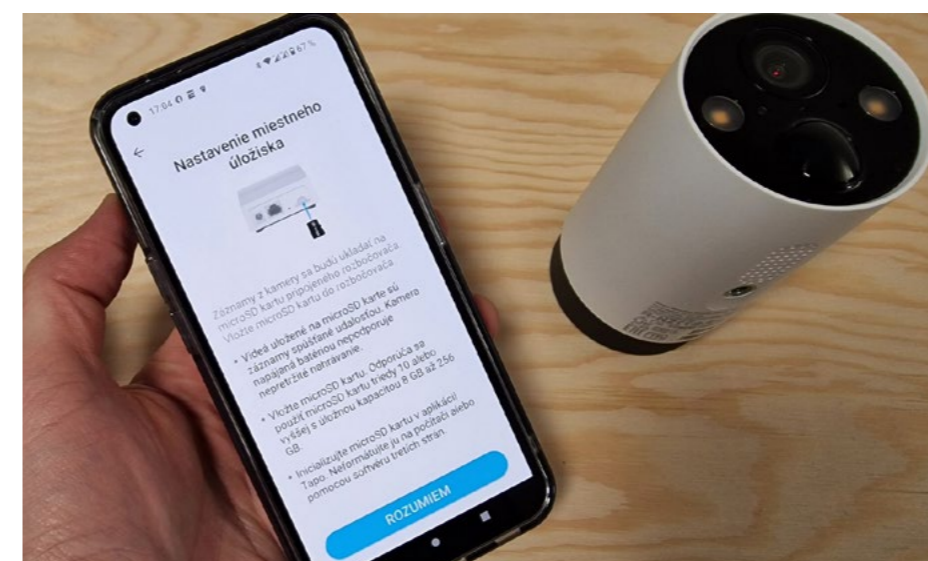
17:04 67 %

Nastavenie miestneho úložiska

Záznamy z kamery sa budú ukladať na microSD kartu pripojeného rozbočovača. Vložte microSD kartu do rozbočovača.

• Videá uložené na microSD karte sú záznamy spúšťané udalosťou. Kamera napájaná batériou nepodporuje nepretržité nahrávanie.

• Vložte microSD kartu. Odporúča sa použiť microSD kartu triedy 10 alebo vyššej s úložnou kapacitou 8 GB až 256 GB.

• Inicializujte microSD kartu v aplikácii Tapo. Neformátujte ju na počítači alebo pomocou softvéru tretích strán.

ROZUMIEM